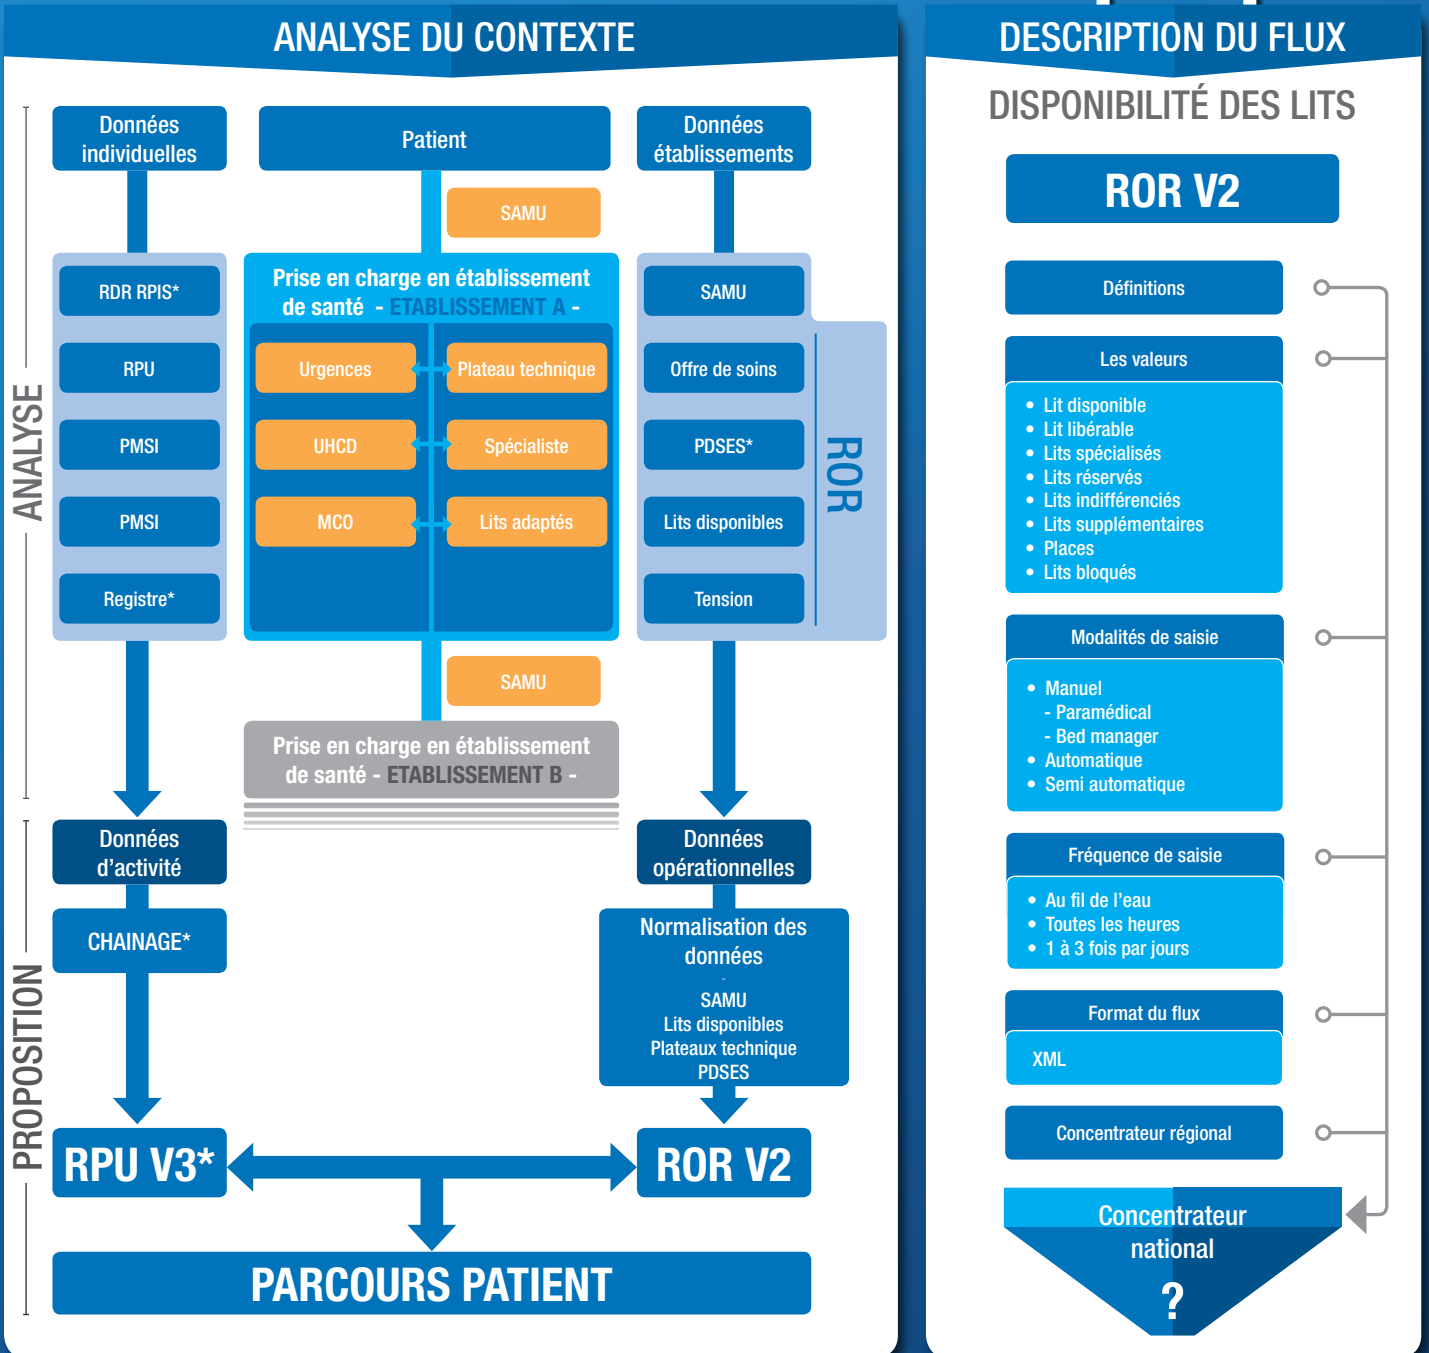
ANALYSE DU CONTEXTE

ANALYSE

Données individuelles

Patient

Données établissements

SAMU

RDR RPIS*

RPU

PMSI

PMSI

Registre*

Prise en charge en établissement de santé - ETABLISSEMENT A -

Urgences

Plateau technique

UHCD

Spécialiste

MCO

Lits adaptés

SAMU

Offre de soins

PDSES*

Lits disponibles

Tension

ROR

SAMU

Prise en charge en établissement de santé - ETABLISSEMENT B -

PROPOSITION

Données d'activité

CHAINAGE*

Données opérationnelles

Normalisation des données

SAMU
Lits disponibles
Plateaux technique
PDSES

RPU V3*

ROR V2

PARCOURS PATIENT

DESCRIPTION DU FLUX

DISPONIBILITÉ DES LITS

ROR V2

Définitions

Les valeurs

• Lit disponible
• Lit libérable
• Lits spécialisés
• Lits réservés
• Lits indifférenciés
• Lits supplémentaires
• Places
• Lits bloqués

Modalités de saisie

• Manuel
- Paramédical
- Bed manager
• Automatique
• Semi automatique

Fréquence de saisie

• Au fil de l'eau
• Toutes les heures
• 1 à 3 fois par jours

Format du flux

XML

Concentrateur régional

Concentrateur national

?